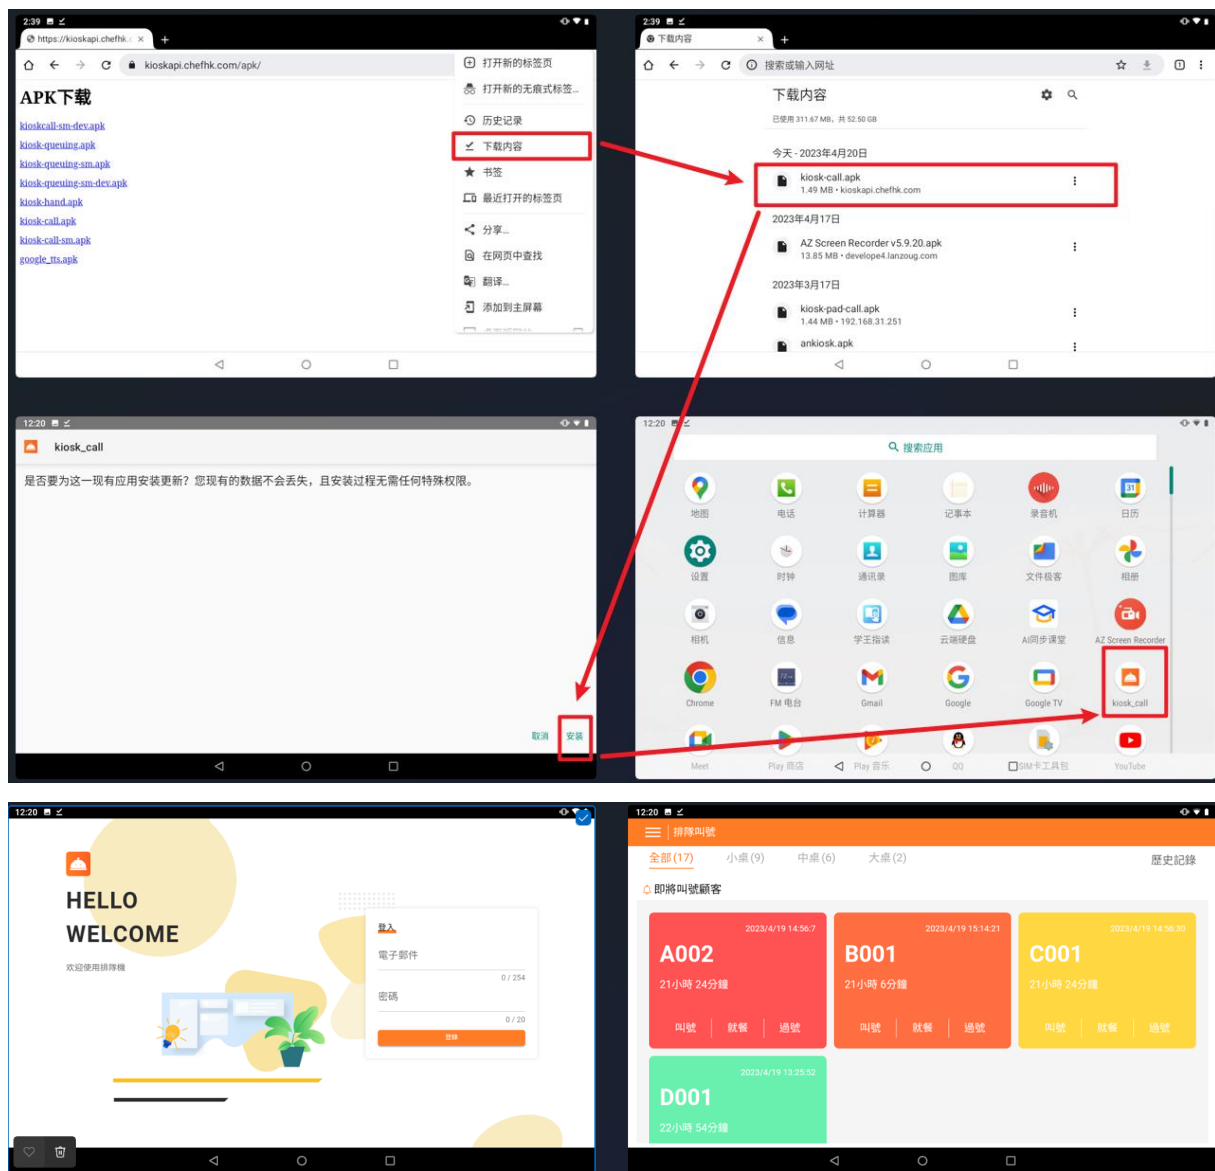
2:39
https://kioskapi.chefhk.
kioskapi.chefhk.com/apk/

APK下载

kioskcall-sm-dev.apk
kiosk-queuing.apk
kiosk-queuing-sm.apk
kiosk-queuing-sm-dev.apk
kiosk-hand.apk
kiosk-call.apk
kiosk-call-sm.apk
google_tts.apk

打开新的标签页
打开新的无痕式标签...
历史记录
下载内容
书签
最近打开的标签页
分享...
在网页中查找
翻译...
添加到主屏幕

2:39
下载内容
搜索或输入网址

下载内容
已使用 311.67 MB，共 52.50 GB

今天 - 2023年4月20日
kiosk-call.apk
1.49 MB • kioskapi.chefhk.com

2023年4月17日
AZ Screen Recorder v5.9.20.apk
13.85 MB • develope4.lanzoug.com

2023年3月17日
kiosk-pad-call.apk
1.44 MB • 192.168.31.251
ankiosk.apk

12:20
kiosk_call

是否要为这一现有应用安装更新？您现有的数据不会丢失，且安装过程无需任何特殊权限。

取消 安装

12:20
搜索应用

地图 电话 计算器 记事本 录音机 日历
设置 时钟 通讯录 图库 文件极客 相册
相机 信息 学王指读 云端硬盘 AI同步课堂 AZ Screen Recorder
Chrome FM 电台 Gmail Google Google TV kiosk_call
Meet Play 商店 Play 音乐 QQ SIM卡工具包 YouTube

12:20
HELLO
WELCOME
欢迎使用排隊機

登入
電子郵件
0 / 254
密碼
0 / 20
登錄

12:20
排隊叫號
全部 (17) 小桌 (9) 中桌 (6) 大桌 (2) 歷史記錄
即將叫號顧客

2023/4/19 14:56:7
A002
21小時 24分鐘
叫號 | 就餐 | 過號

2023/4/19 15:14:21
B001
21小時 6分鐘
叫號 | 就餐 | 過號

2023/4/19 14:56:30
C001
21小時 24分鐘
叫號 | 就餐 | 過號

2023/4/19 13:25:52
D001
22小時 54分鐘